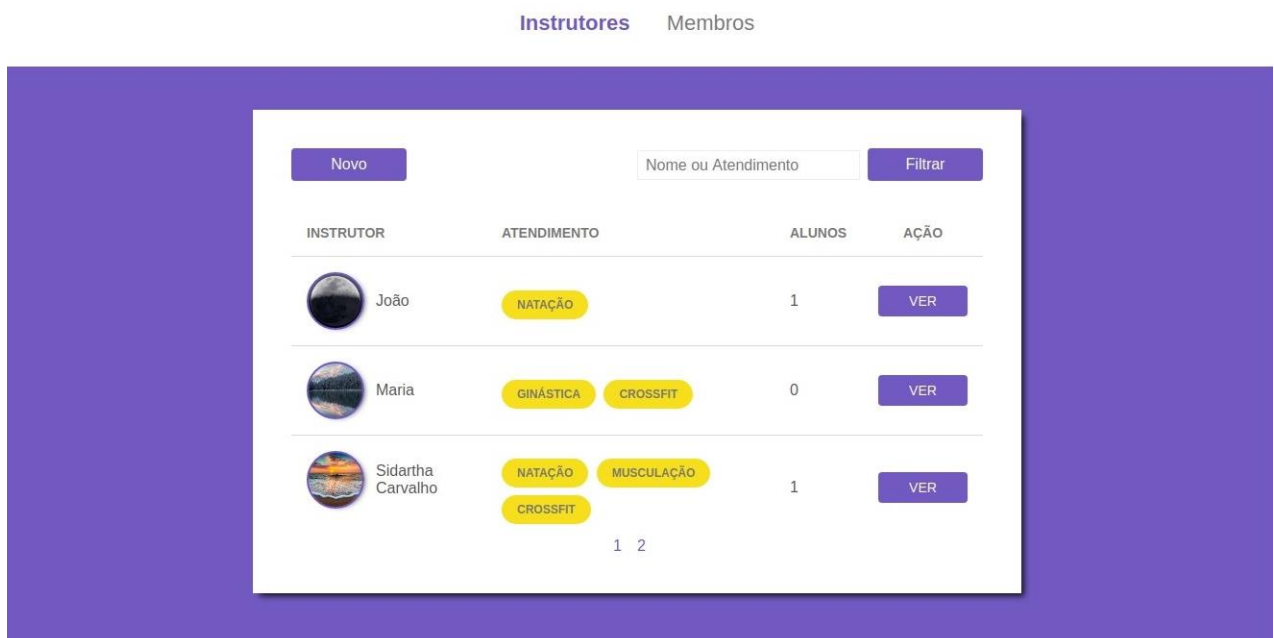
Instrutores Membros

Novo

Nome ou Atendimento

Filtrar

| INSTRUTOR | ATENDIMENTO | ALUNOS | AÇÃO |
|---|---|---|---|
| João | NATAÇÃO | 1 | VER |
| Maria | GINÁSTICA CROSSFIT | 0 | VER |
| Sidartha Carvalho | NATAÇÃO MUSCULAÇÃO CROSSFIT | 1 | VER |

1 2